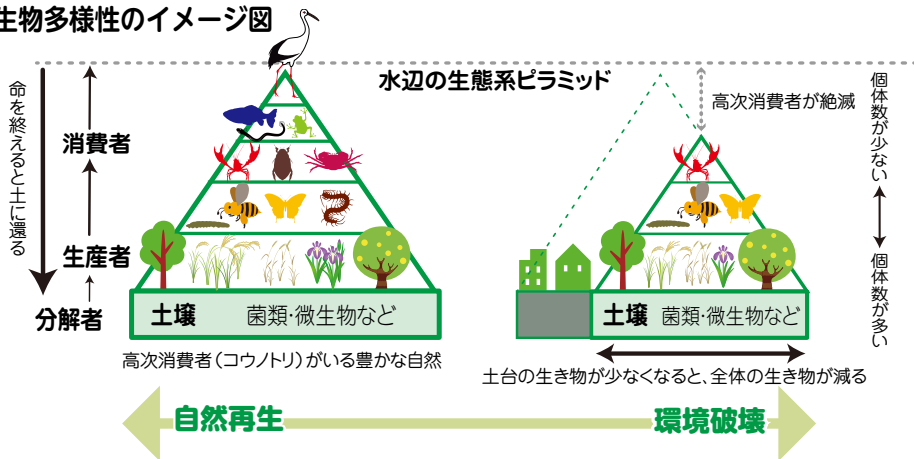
生物多様性のイメージ図

水辺の生態系ピラミッド

命を終えると土に還る

消費者

生産者

分解者

高次消費者が絶滅

個体数が少ない

個体数が多い

土壌　菌類・微生物など

土壌　菌類・微生物など

高次消費者（コウノトリ）がいる豊かな自然

土台の生き物が少なくなると、全体の生き物が減る

自然再生

環境破壊